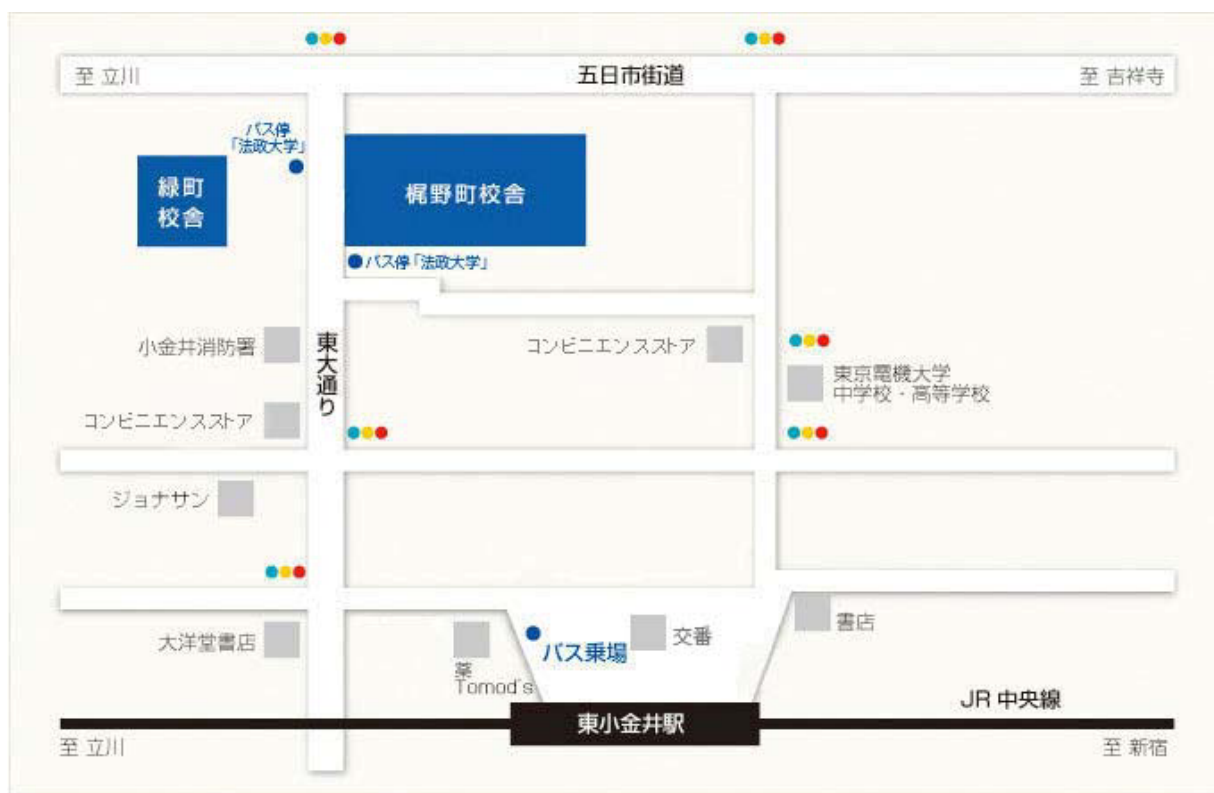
至 立川

五日市街道

至 吉祥寺

バス停
「法政大学」

緑町
校舎

梶野町校舎

バス停「法政大学」

小金井消防署

東大通り

コンビニエンスストア

コンビニエンスストア

東京電機大学
中学校・高等学校

ジョナサン

大洋堂書店

薬
Tomod's

バス乗場

交番

書店

JR 中央線

東小金井駅

至 立川

至 新宿